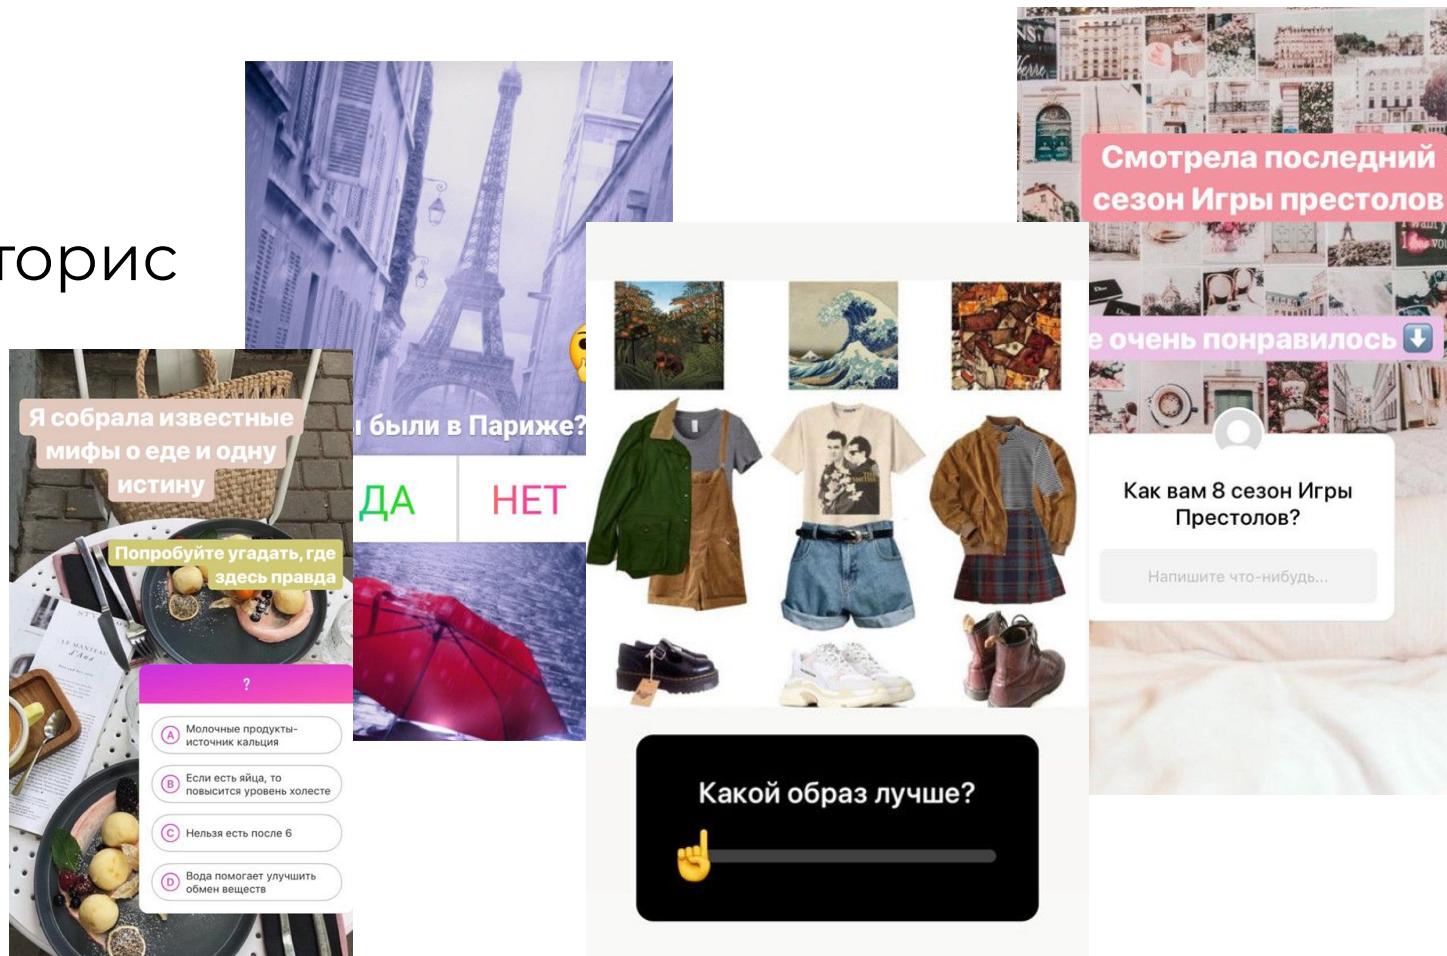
торис

Я собрала известные мифы о еде и одну истину

Попробуйте угадать, где здесь правда

?

A Молочные продукты-источник кальция

B Если есть яйца, то повысится уровень холесте

C Нельзя есть после 6

D Вода помогает улучшить обмен веществ

ı были в Париже?

ДА

НЕТ

Какой образ лучше?

Смотрела последний сезон Игры престолов

е очень понравилось ⬇️

Как вам 8 сезон Игры Престолов?

Напишите что-нибудь...